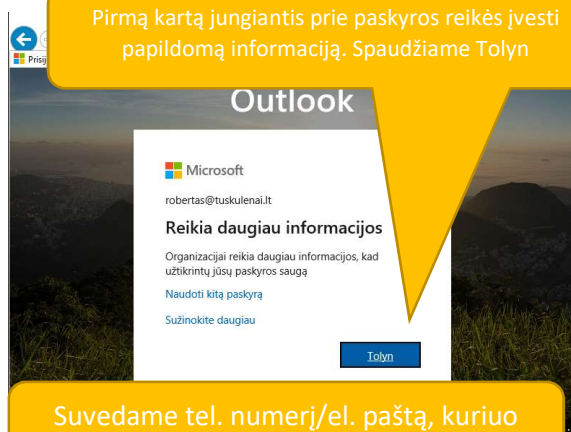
Pirmą kartą jungiantis prie paskyros reikės įvesti papildomą informaciją. Spaudžiame Tolyn

Prisij

Outlook

Microsoft

robertas@tuskulenai.lt

Reikia daugiau informacijos

Organizacijai reikia daugiau informacijos, kad užtikrintų jūsų paskyros saugą

Naudoti kitą paskyrą

Sužinokite daugiau

Tolyn

Suvedame tel. numerį/el. paštą, kuriuo